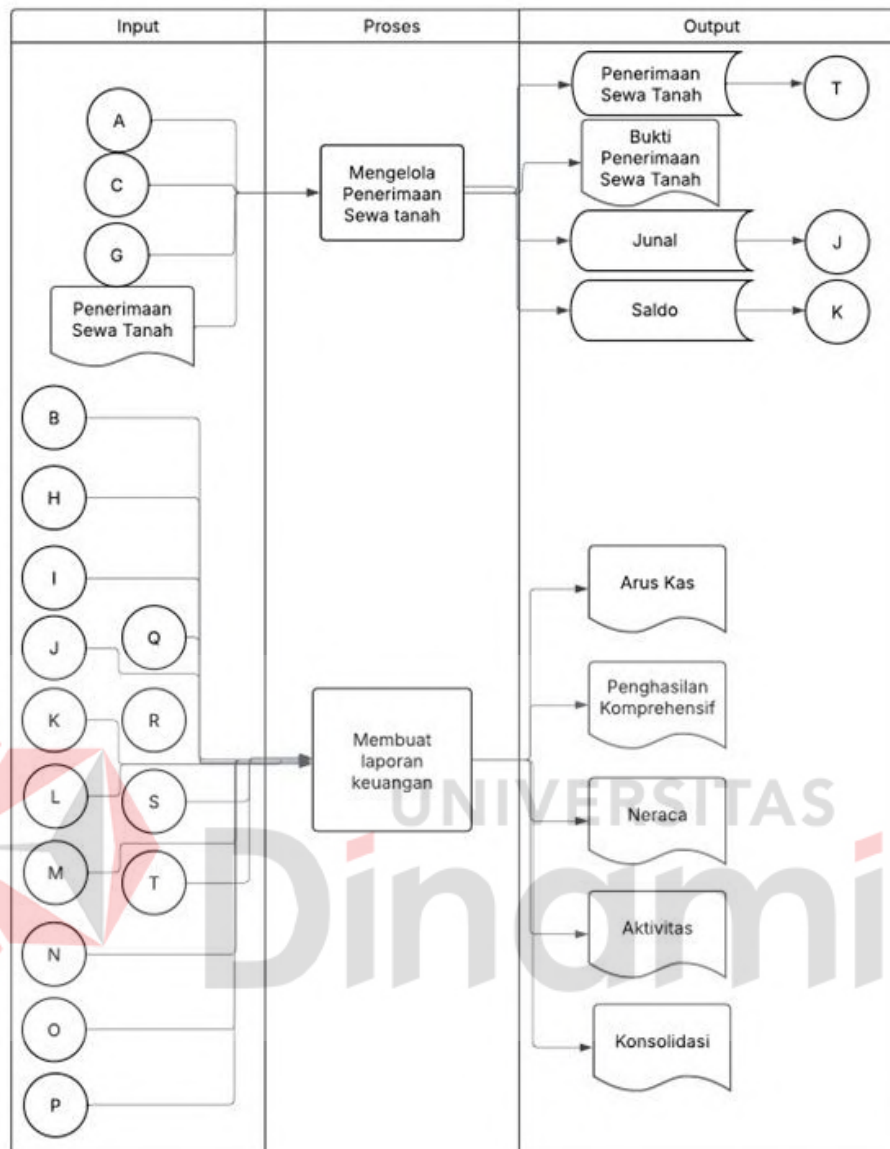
| Input | Proses | Output |
|---|---|---|

A

C

G

Penerimaan Sewa Tanah

Mengelola Penerimaan Sewa tanah

Penerimaan Sewa Tanah

T

Bukti Penerimaan Sewa Tanah

Junal

J

Saldo

K

B

H

I

J

Q

K

R

L

S

M

T

N

O

P

Membuat laporan keuangan

Arus Kas

Penghasilan Komprehensif

Neraca

Aktivitas

Konsolidasi

UNIVERSITAS

Dinamika